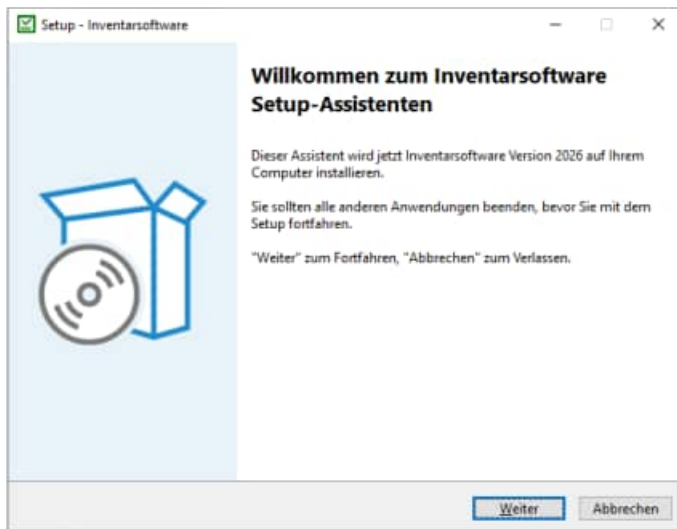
Setup - Inventarsoftware

Willkommen zum Inventarsoftware Setup-Assistenten

Dieser Assistent wird jetzt Inventarsoftware Version 2026 auf Ihrem Computer installieren.

Sie sollten alle anderen Anwendungen beenden, bevor Sie mit dem Setup fortfahren.

"Weiter" zum Fortfahren, "Abbrechen" zum Verlassen.

Weiter

Abbrechen